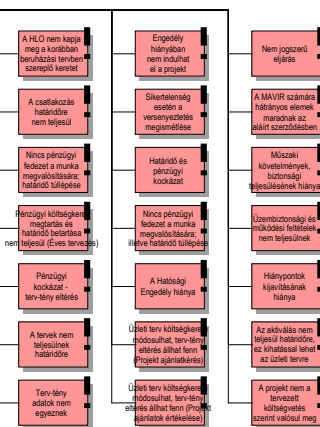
A HLO nem kapja meg a korábban beruházási tervben szereplő keretet

A csatlakozás határidőre nem teljesül

Nincs pénzügyi fedezet a munka megvalósítására; határidő túllépése

Pénzügyi költségkeret megtartás és határidő betartása nem teljesül (Éves tervezés)

Pénzügyi kockázat - terv-tény eltérés

A tervek nem teljesülnek határidőre

Terv-tény adatok nem egyeznek

Engedély hiányában nem indulhat el a projekt

Sikertelenség esetén a versenyeztetés megismétlése

Határidő és pénzügyi kockázat

Nincs pénzügyi fedezet a munka megvalósítására, illetve határidő túllépése

A Hatósági Engedély hiánya

Üzleti terv költségkeret módosulhat, terv-tény eltérés állhat fenn (Projekt ajánlatkérés)

Üzleti terv költségkeret módosulhat, terv-tény eltérés állhat fenn (Projekt ajánlatok értékelése)

Nem jogszerű eljárás

A MAVIR számára hátrányos elemek maradnak az aláírt szerződésben

Műszaki követelmények, biztonsági teljesülésének hiánya

Üzembiztonsági és működési feltételek nem teljesülnek

Hiánypontok kijavításának hiánya

Az aktiválás nem teljesül határidőre, ez kihatással lehet az üzleti tervre

A projekt nem a tervezett költségvetés szerint valósul meg